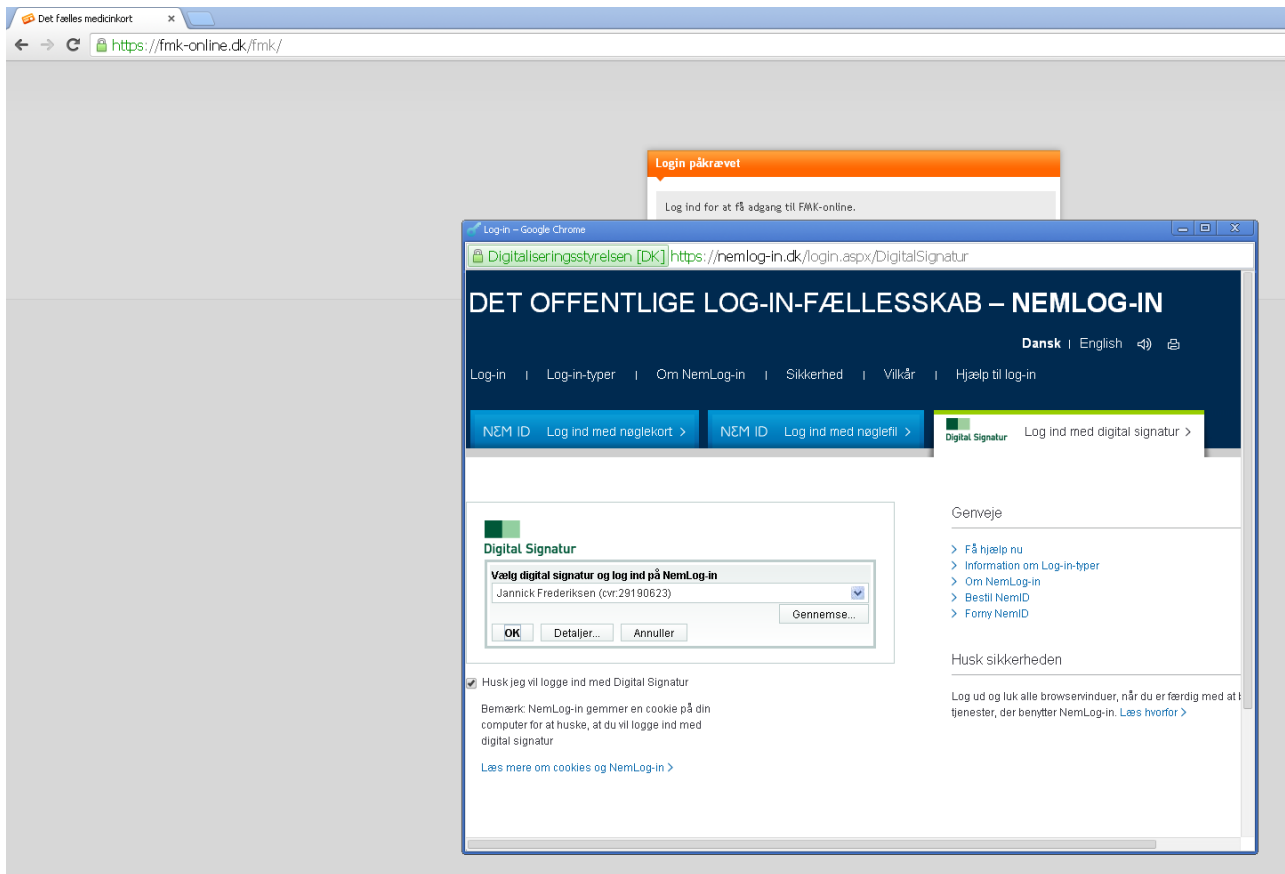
Det fælles medicinkort

https://fmk-online.dk/fmk/

Login påkrævet

Log ind for at få adgang til FMK-online.

Log-in – Google Chrome

Digitaliseringsstyrelsen [DK] https://nemlog-in.dk/login.aspx/DigitalSignatur

DET OFFENTLIGE LOG-IN-FÆLLESSKAB – NEMLOG-IN

Dansk | English

Log-in | Log-in-typer | Om NemLog-in | Sikkerhed | Vilkår | Hjælp til log-in

NEM ID Log ind med nøglekort >

NEM ID Log ind med nøglefil >

Digital Signatur Log ind med digital signatur >

Digital Signatur

Vælg digital signatur og log ind på NemLog-in

Jannick Frederiksen (cvr:29190623)

Gennemse...

OK Detaljer... Annuller

Husk jeg vil logge ind med Digital Signatur

Bemærk: NemLog-in gemmer en cookie på din computer for at huske, at du vil logge ind med digital signatur

Læs mere om cookies og NemLog-in >

Genveje

> Få hjælp nu
> Information om Log-in-typer
> Om NemLog-in
> Bestil NemID
> Forny NemID

Husk sikkerheden

Log ud og luk alle browservinduer, når du er færdig med at b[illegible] tjenester, der benytter NemLog-in. Læs hvorfor >